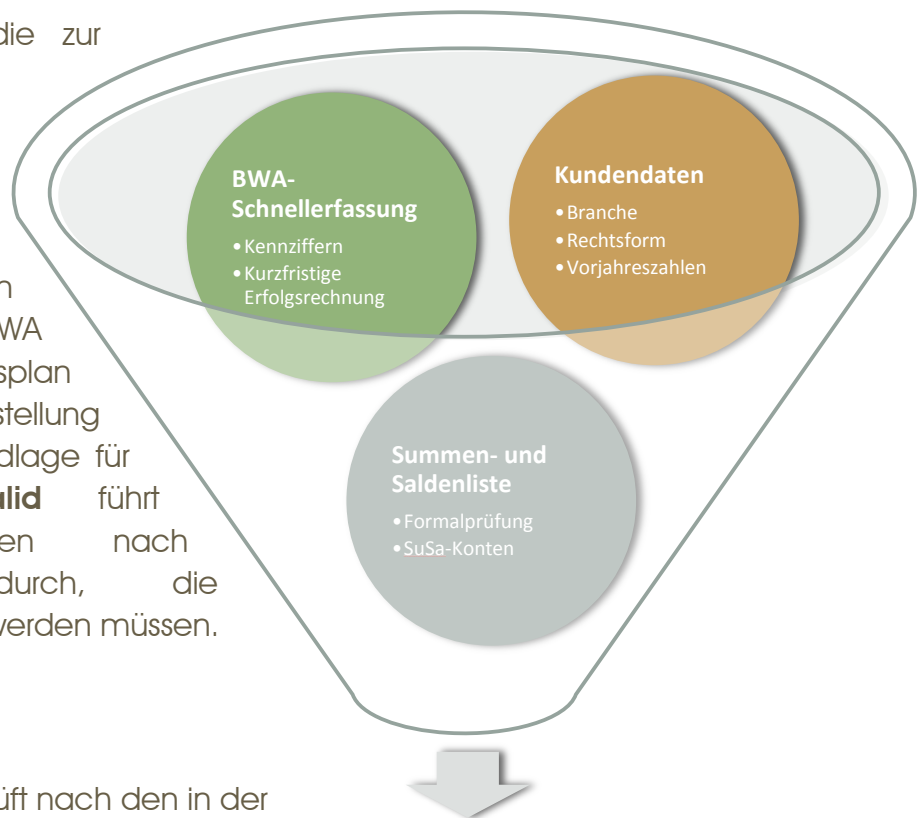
die zur

n
WA
splan
stellung
dlage für
**lid** führt
en nach
durch, die
werden müssen.

üft nach den in der

BWA-Schnellerfassung
• Kennziffern
• Kurzfristige Erfolgsrechnung

Kundendaten
• Branche
• Rechtsform
• Vorjahreszahlen

Summen- und Saldenliste
• Formalprüfung
• SuSa-Konten